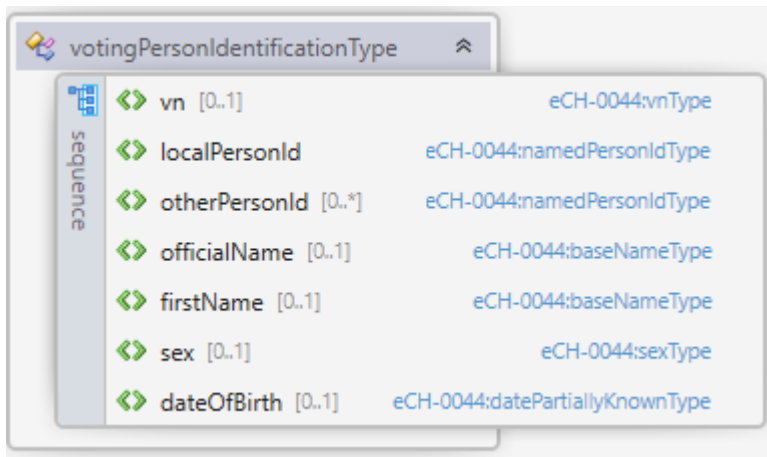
votingPersonIdentificationType

sequence

vn [0..1] eCH-0044:vnType

localPersonId eCH-0044:namedPersonIdType

otherPersonId [0..*] eCH-0044:namedPersonIdType

officialName [0..1] eCH-0044:baseNameType

firstName [0..1] eCH-0044:baseNameType

sex [0..1] eCH-0044:sexType

dateOfBirth [0..1] eCH-0044:datePartiallyKnownType